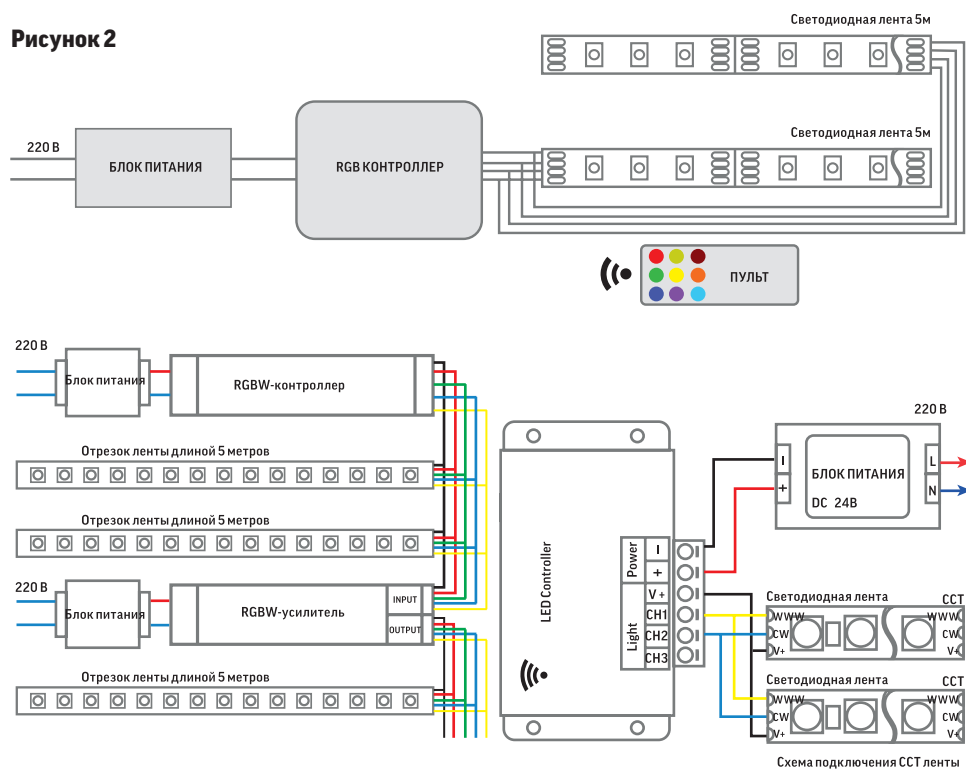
Рисунок 2

Светодиодная лента 5м

220 В

БЛОК ПИТАНИЯ

RGB КОНТРОЛЛЕР

Светодиодная лента 5м

ПУЛЬТ

220 В

Блок питания

RGBW-контроллер

Отрезок ленты длиной 5 метров

Отрезок ленты длиной 5 метров

220 В

Блок питания

RGBW-усилитель

INPUT

OUTPUT

Отрезок ленты длиной 5 метров

LED Controller

Power

V+

Light

CH1

CH2

CH3

220 В

БЛОК ПИТАНИЯ

DC 24В

L

N

Светодиодная лента

CCT

WWW

CW

V+

WWW

CW

V+

Светодиодная лента

CCT

WWW

CW

V+

WWW

CW

V+

Схема подключения CCT ленты